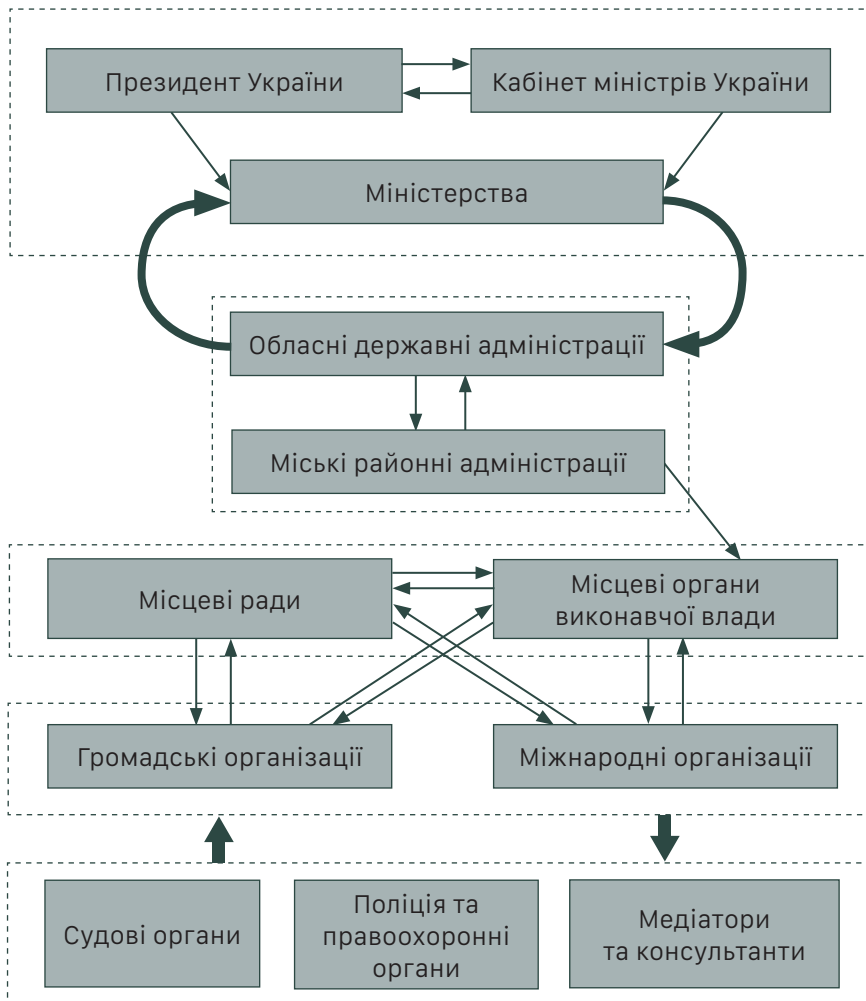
Президент України

Кабінет міністрів України

Міністерства

Обласні державні адміністрації

Міські районні адміністрації

Місцеві ради

Місцеві органи виконавчої влади

Громадські організації

Міжнародні організації

Судові органи

Поліція та правоохоронні органи

Медіатори та консультанти